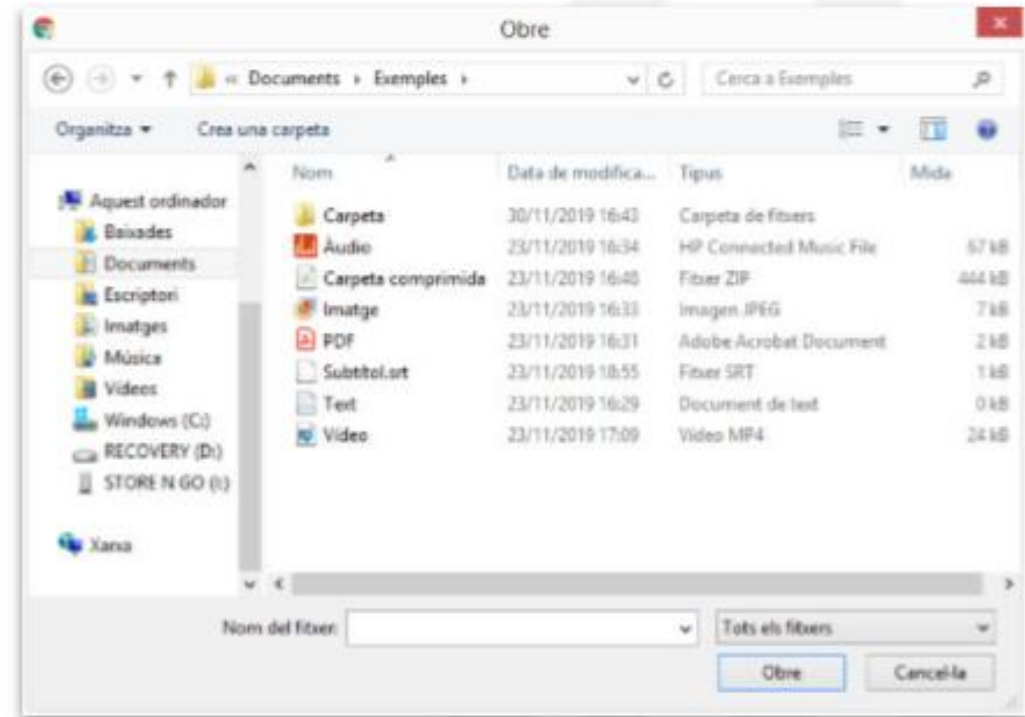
Obre

« Documents › Exemples ›

Cerca a Exemples

Organitza ▾ Crea una carpeta

Aquest ordinador
Baixades
Documents
Escriptori
Imatges
Música
Vídeos
Windows (C:)
RECOVERY (D:)
STORE N GO (I:)

Xarxa

| Nom | Data de modifica... | Tipus | Mida |
|---|---|---|---|
| Carpeta | 30/11/2019 16:43 | Carpeta de fitxers | |
| Àudio | 23/11/2019 16:34 | HP Connected Music File | 67 kB |
| Carpeta comprimida | 23/11/2019 16:40 | Fitxer ZIP | 444 kB |
| Imatge | 23/11/2019 16:33 | Imagen JPEG | 7 kB |
| PDF | 23/11/2019 16:31 | Adobe Acrobat Document | 2 kB |
| Subtítol.srt | 23/11/2019 18:55 | Fitxer SRT | 1 kB |
| Text | 23/11/2019 16:29 | Document de text | 0 kB |
| Vídeo | 23/11/2019 17:09 | Vídeo MP4 | 24 kB |

Nom del fitxer:

Tots els fitxers

Obre

Cancel·la